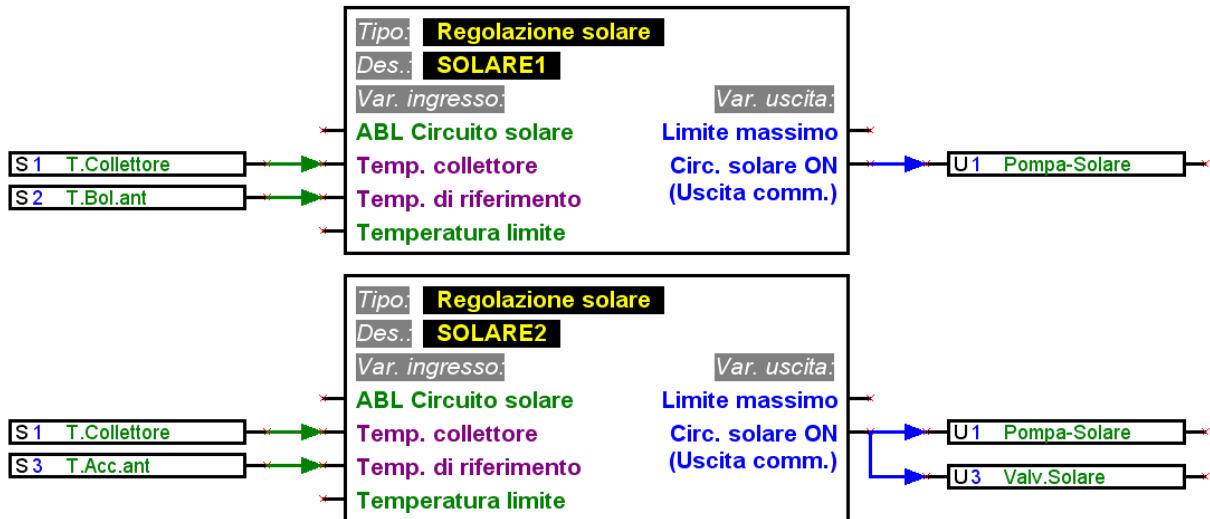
S 1 T.Collettore
S 2 T.Bol.ant

Tipo: Regolazione solare
Des.: SOLARE1
Var. ingresso:
ABL Circuito solare
Temp. collettore
Temp. di riferimento
Temperatura limite
Var. uscita:
Limite massimo
Circ. solare ON (Uscita comm.)

U 1 Pompa-Solare

S 1 T.Collettore
S 3 T.Acc.ant

Tipo: Regolazione solare
Des.: SOLARE2
Var. ingresso:
ABL Circuito solare
Temp. collettore
Temp. di riferimento
Temperatura limite
Var. uscita:
Limite massimo
Circ. solare ON (Uscita comm.)

U 1 Pompa-Solare
U 3 Valv.Solare